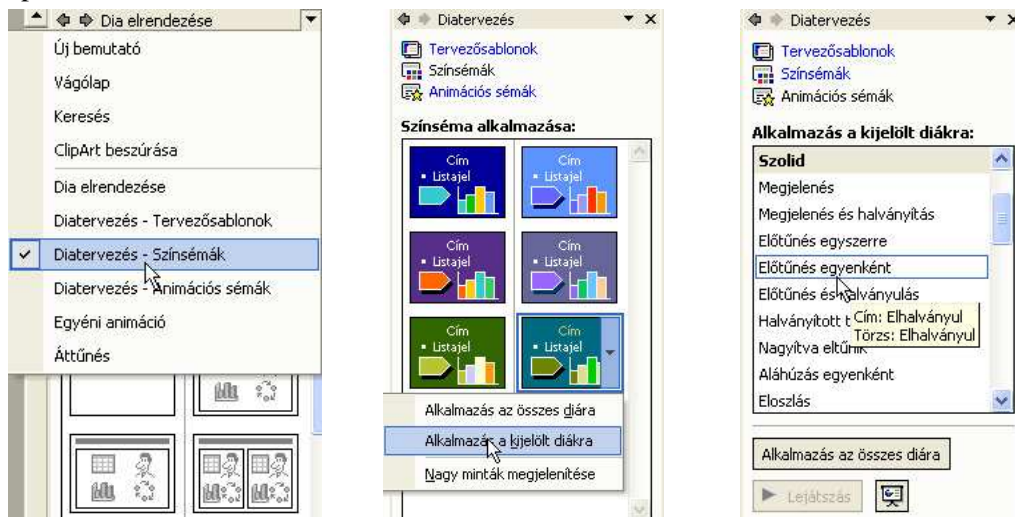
Dia elrendezése

Új bemutató

Vágólap

Keresés

ClipArt beszúrása

Dia elrendezése

Diatervezés - Tervezősablonok

Diatervezés - Színsémák

Diatervezés - Animációs sémák

Egyéni animáció

Áttűnés

Diatervezés

Tervezősablonok

Színsémák

Animációs sémák

Színséma alkalmazása:

Cím
• Listajel

Cím
• Listajel

Cím
• Listajel

Cím
• Listajel

Cím
• Listajel

Cím
• Listajel

Alkalmazás az összes diára

Alkalmazás a kijelölt diákra

Nagy minták megjelenítése

Diatervezés

Tervezősablonok

Színsémák

Animációs sémák

Alkalmazás a kijelölt diákra:

Szolid

Megjelenés

Megjelenés és halványítás

Előtűnés egyszerre

Előtűnés egyenként

Előtűnés és halványulás

Halványított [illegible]

Cím: Elhalványul
Törzs: Elhalványul

Nagyítva eltűnik

Aláhúzás egyenként

Eloszlás

Alkalmazás az összes diára

Lejátszás